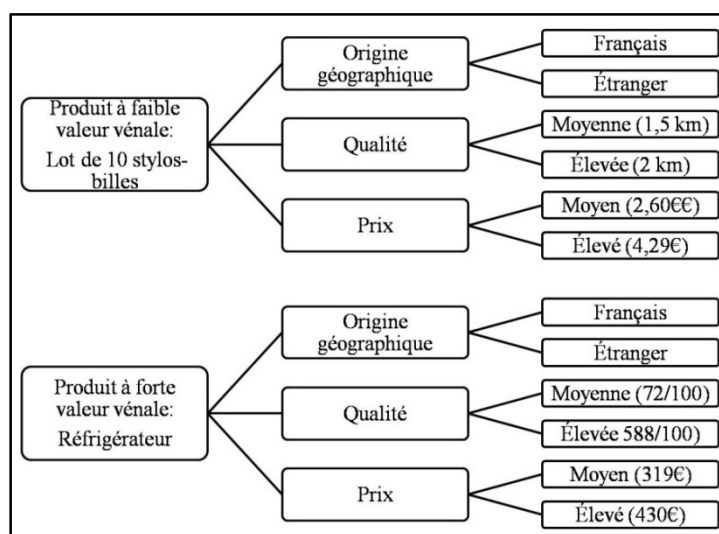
Produit à faible valeur vénale: Lot de 10 stylos-billes

Origine géographique

Français

Étranger

Qualité

Moyenne (1,5 km)

Élevée (2 km)

Prix

Moyen (2,60€€)

Élevé (4,29€)

Produit à forte valeur vénale: Réfrigérateur

Origine géographique

Français

Étranger

Qualité

Moyenne (72/100)

Élevée 588/100)

Prix

Moyen (319€)

Élevé (430€)